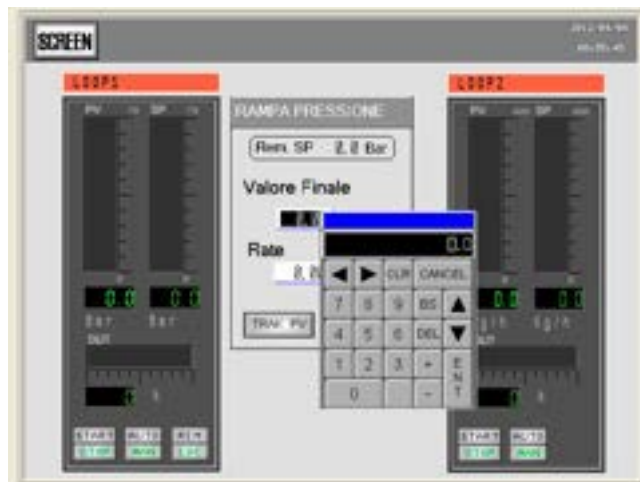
SCREEN

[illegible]
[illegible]

LOOP1

PV
SP

0.0
0.0

Bar
Bar

OUT

0

%

START
AUTO
REM

SETUP
MAN
LOC

RAMPA PRESSIONE

Rem. SP 0.0 Bar

Valore Finale

0.0

Rate

0.0

TRAK PV

0.0

CLR
CANCEL

7
8
9
BS

4
5
6
DEL

1
2
3
+

0
.
-
ENT

LOOP2

PV
SP

0.0
0.0

Kg/h
Kg/h

OUT

%

START
AUTO

SETUP
MAN